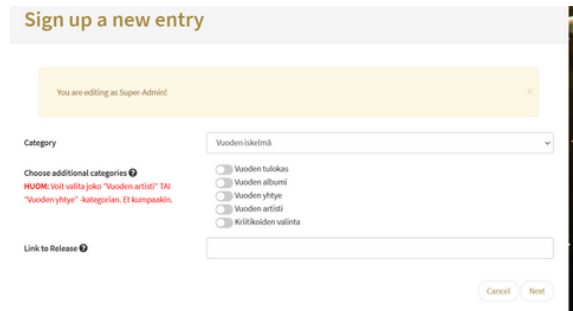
Sign up a new entry

You are editing as Super-Admin!

×

Category

Vuoden iskelmä

Choose additional categories

HUOM: Voit valita joko "Vuoden artisti" TAI "Vuoden yhtye" -kategorian. Et kumpaakin.

Vuoden tulokas
Vuoden albumi
Vuoden yhtye
Vuoden artisti
Kriitikoiden valinta

Link to Release

Cancel Next